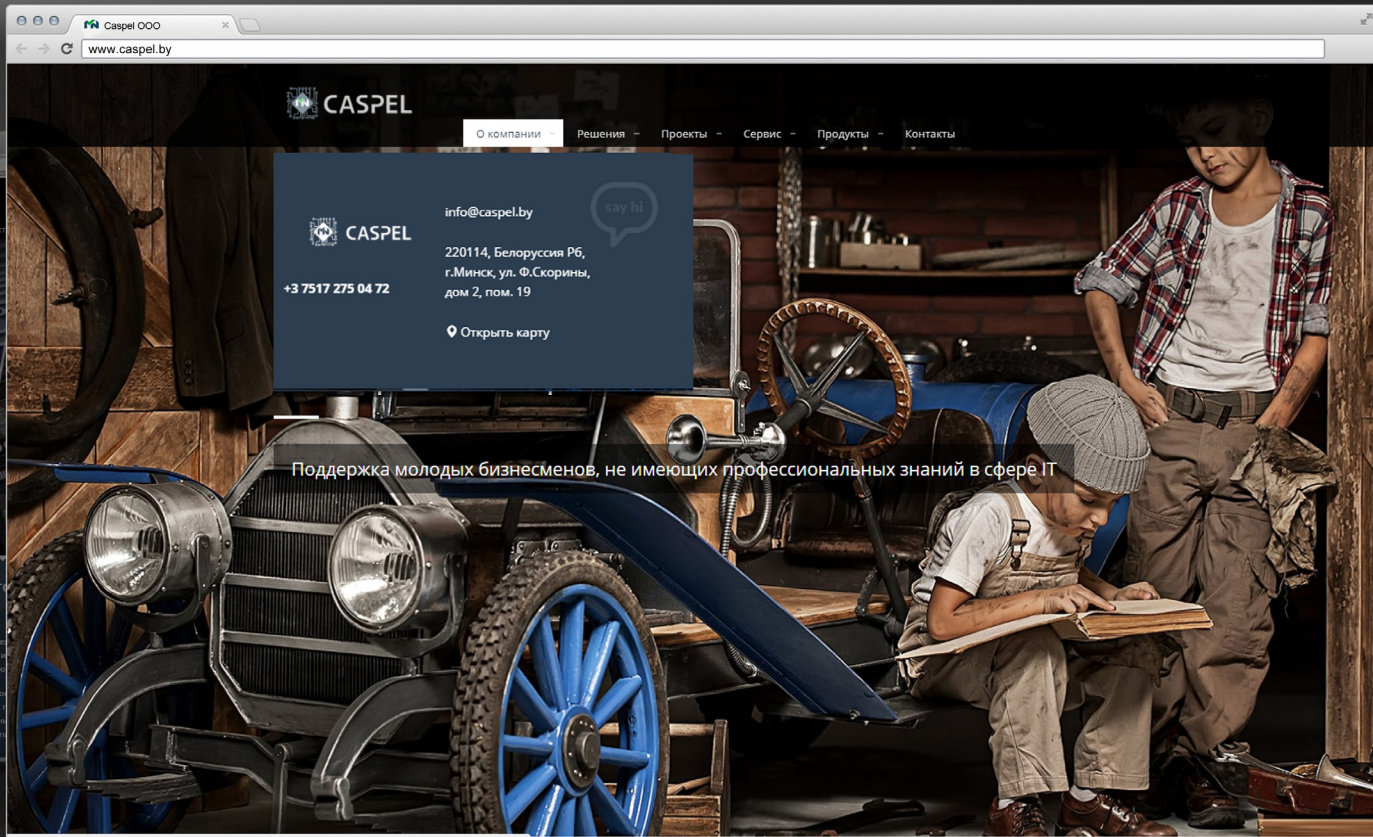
Caspel OOO

www.caspel.by

CASPEL

О компании Решения Проекты Сервис Продукты Контакты

CASPEL

+3 7517 275 04 72

info@caspel.by

say hi

220114, Белоруссия Рб, г.Минск, ул. Ф.Скорины, дом 2, пом. 19

Открыть карту

Поддержка молодых бизнесменов, не имеющих профессиональных знаний в сфере IT